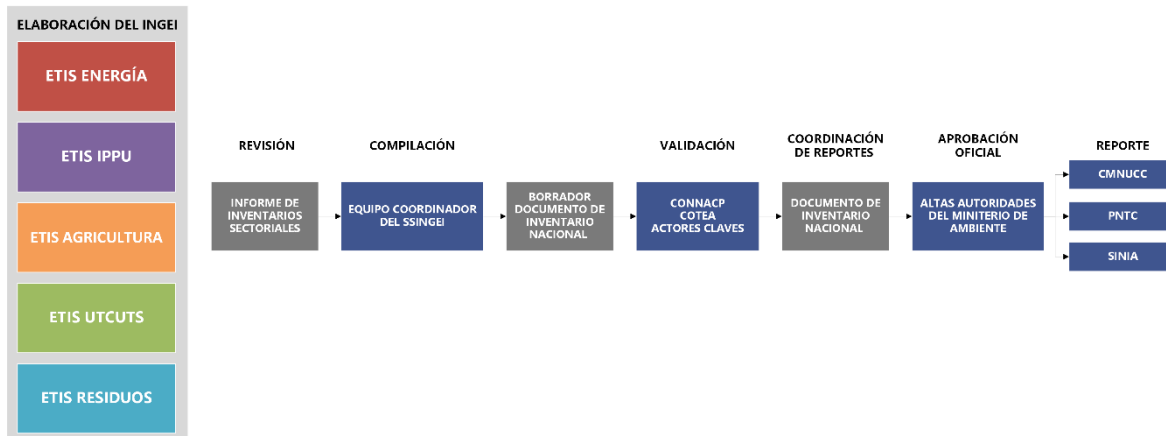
ELABORACIÓN DEL INGEI

ETIS ENERGÍA

ETIS IPPU

ETIS AGRICULTURA

ETIS UTCUTS

ETIS RESIDUOS

REVISIÓN

INFORME DE INVENTARIOS SECTORIALES

COMPILACIÓN

EQUIPO COORDINADOR DEL SSINGEI

BORRADOR DOCUMENTO DE INVENTARIO NACIONAL

VALIDACIÓN

CONNACP COTEA ACTORES CLAVES

COORDINACIÓN DE REPORTES

DOCUMENTO DE INVENTARIO NACIONAL

APROBACIÓN OFICIAL

ALTAS AUTORIDADES DEL MINITERIO DE AMBIENTE

REPORTE

CMNUCC

PNTC

SINIA